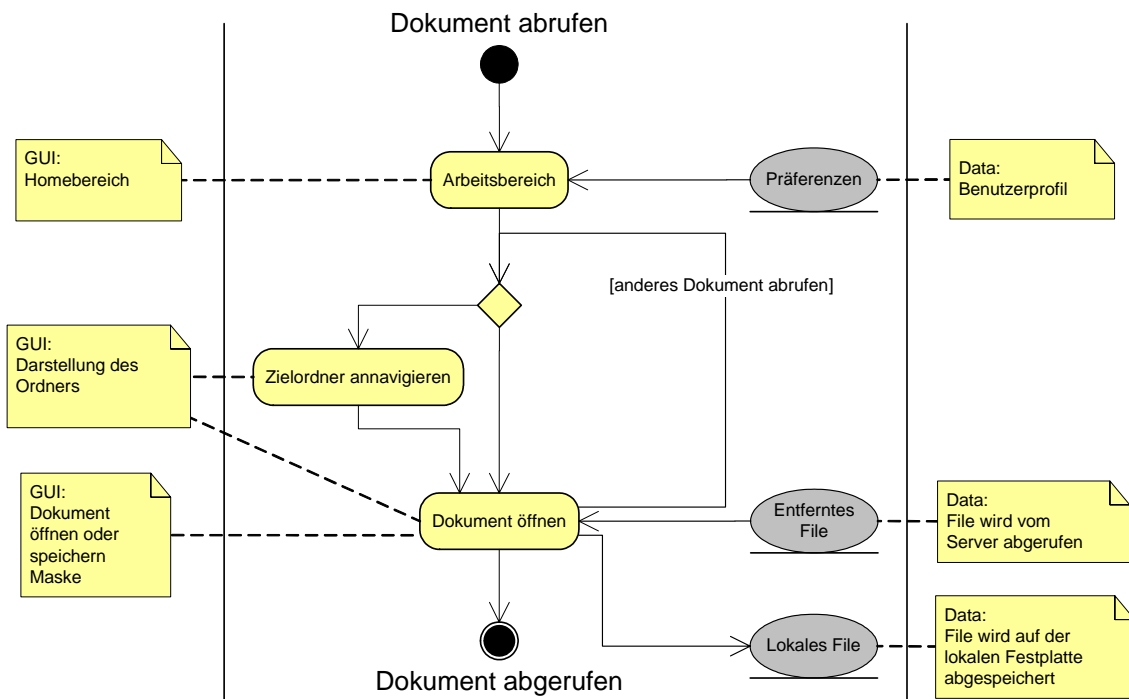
Dokument abrufen

GUI:
Homebereich

Arbeitsbereich

Präferenzen

Data:
Benutzerprofil

[anderes Dokument abrufen]

GUI:
Darstellung des Ordners

Zielordner annavigieren

GUI:
Dokument öffnen oder speichern Maske

Dokument öffnen

Entferntes File

Data:
File wird vom Server abgerufen

Lokales File

Data:
File wird auf der lokalen Festplatte abgespeichert

Dokument abgerufen